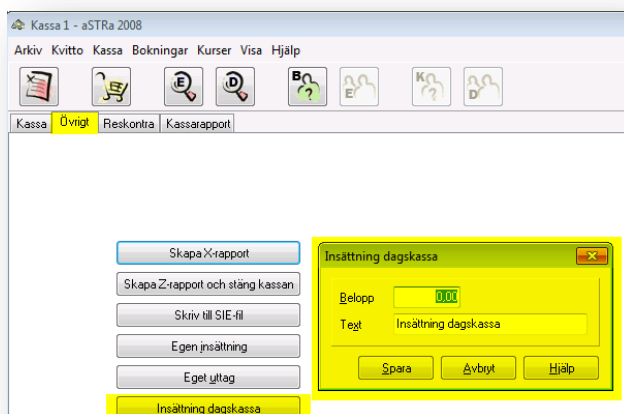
Kassa 1 - aSTRa 2008

Arkiv Kvitto Kassa Bokningar Kurser Visa Hjälp

Kassa Övrigt Reskontra Kassarapport

Skapa X-rapport

Skapa Z-rapport och stäng kassan

Skriv till SIE-fil

Egen insättning

Eget uttag

Insättning dagkassa

Insättning dagkassa

Belopp 0,00

Text Insättning dagkassa

Spara Avbryt Hjälp